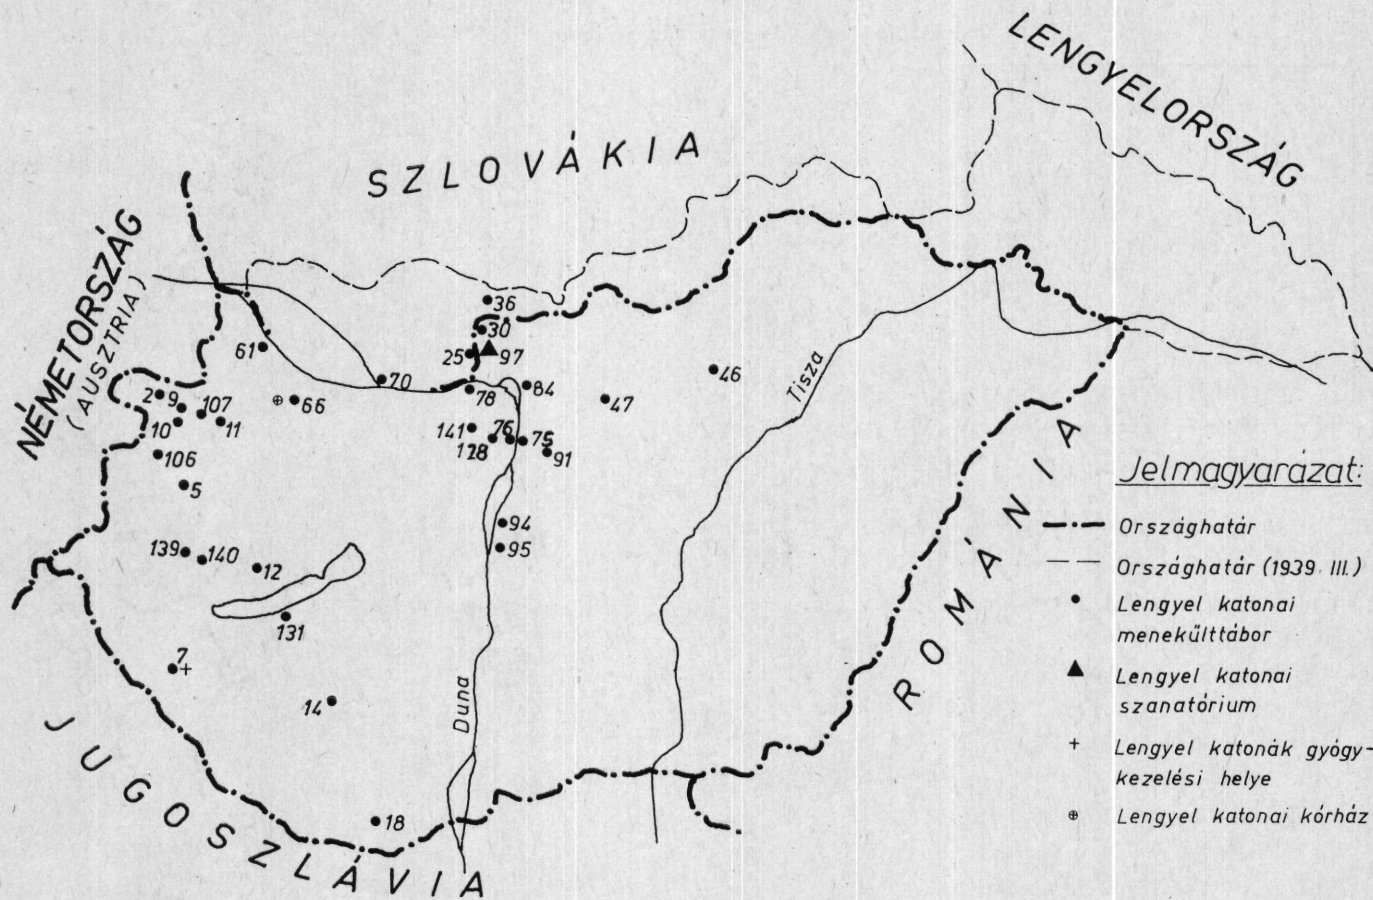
LENGYELORSZÁG

SZLOVÁKIA

NÉMETORSZÁG (AUSZTRIA)

36
30
25 97
61
70
78
84
46
47
2 9 107
10 11
66
141 76
128 75
91
106
5
94
95
139 140
12
131
7
14
18

Tisza
Duna

ROMÁNIA

JUGOSZLÁVIA

Jelmagyarázat:
Országhatár
Országhatár (1939 III.)
Lengyel katonai menekülttábor
Lengyel katonai szanatórium
Lengyel katonák gyógykezelési helye
Lengyel katonai kórház